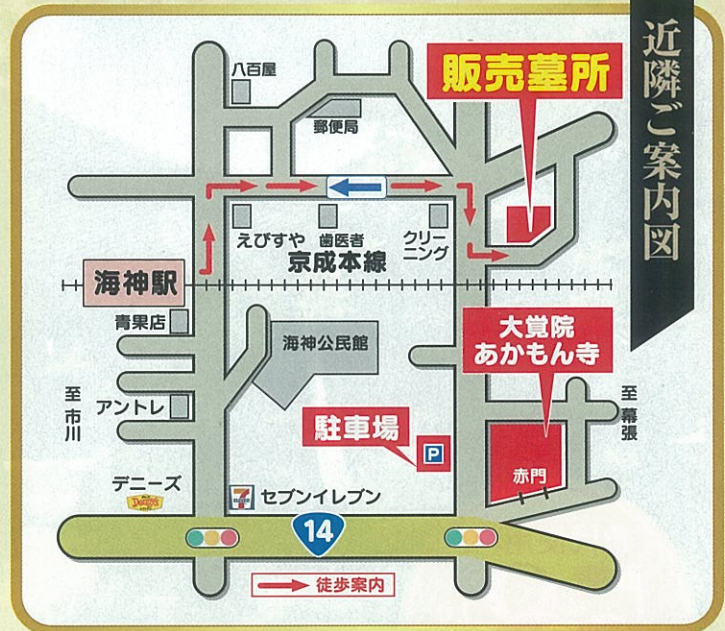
近隣ご案内図

販売墓所

八百屋

郵便局

えびすや
歯医者
クリーニング

京成本線

海神駅

青果店

海神公民館

大覚院
あかもん寺

至市川

アントレ

至幕張

駐車場

P

赤門

デニーズ

Denny's

セブンイレブン

14

徒歩案内